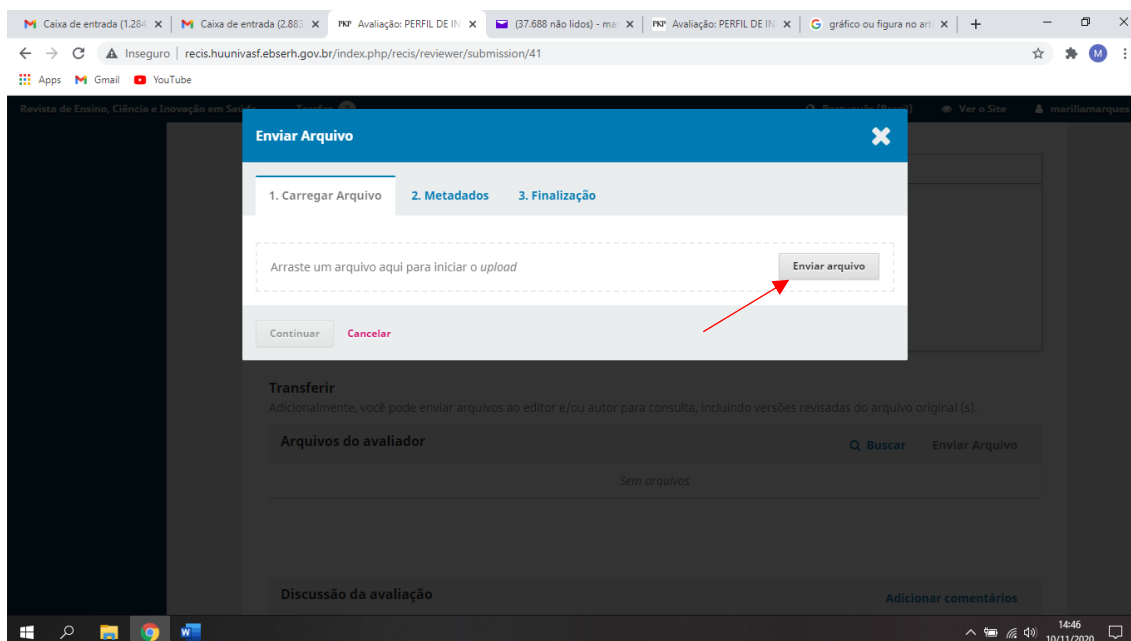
Caixa de entrada (1.284 | Caixa de entrada (2.883 | PKP Avaliação: PERFIL DE IN | (37.688 não lidos) - ma | PKP Avaliação: PERFIL DE IN | gráfico ou figura no art | +

Inseguro | recis.huunivasf.ebserh.gov.br/index.php/recis/reviewer/submission/41

Apps Gmail YouTube

Revista de Ensino, Ciência e Inovação em Saúde | Tarefas | Português (Brasil) | Ver o Site | mariliamarques

Enviar Arquivo

1. Carregar Arquivo | 2. Metadados | 3. Finalização

Arraste um arquivo aqui para iniciar o *upload*

Enviar arquivo

Continuar | Cancelar

Transferir

Adicionalmente, você pode enviar arquivos ao editor e/ou autor para consulta, incluindo versões revisadas do arquivo original (s).

Arquivos do avaliador

Buscar | Enviar Arquivo

Sem arquivos

Discussão da avaliação

Adicionar comentários

14:46
10/11/2020